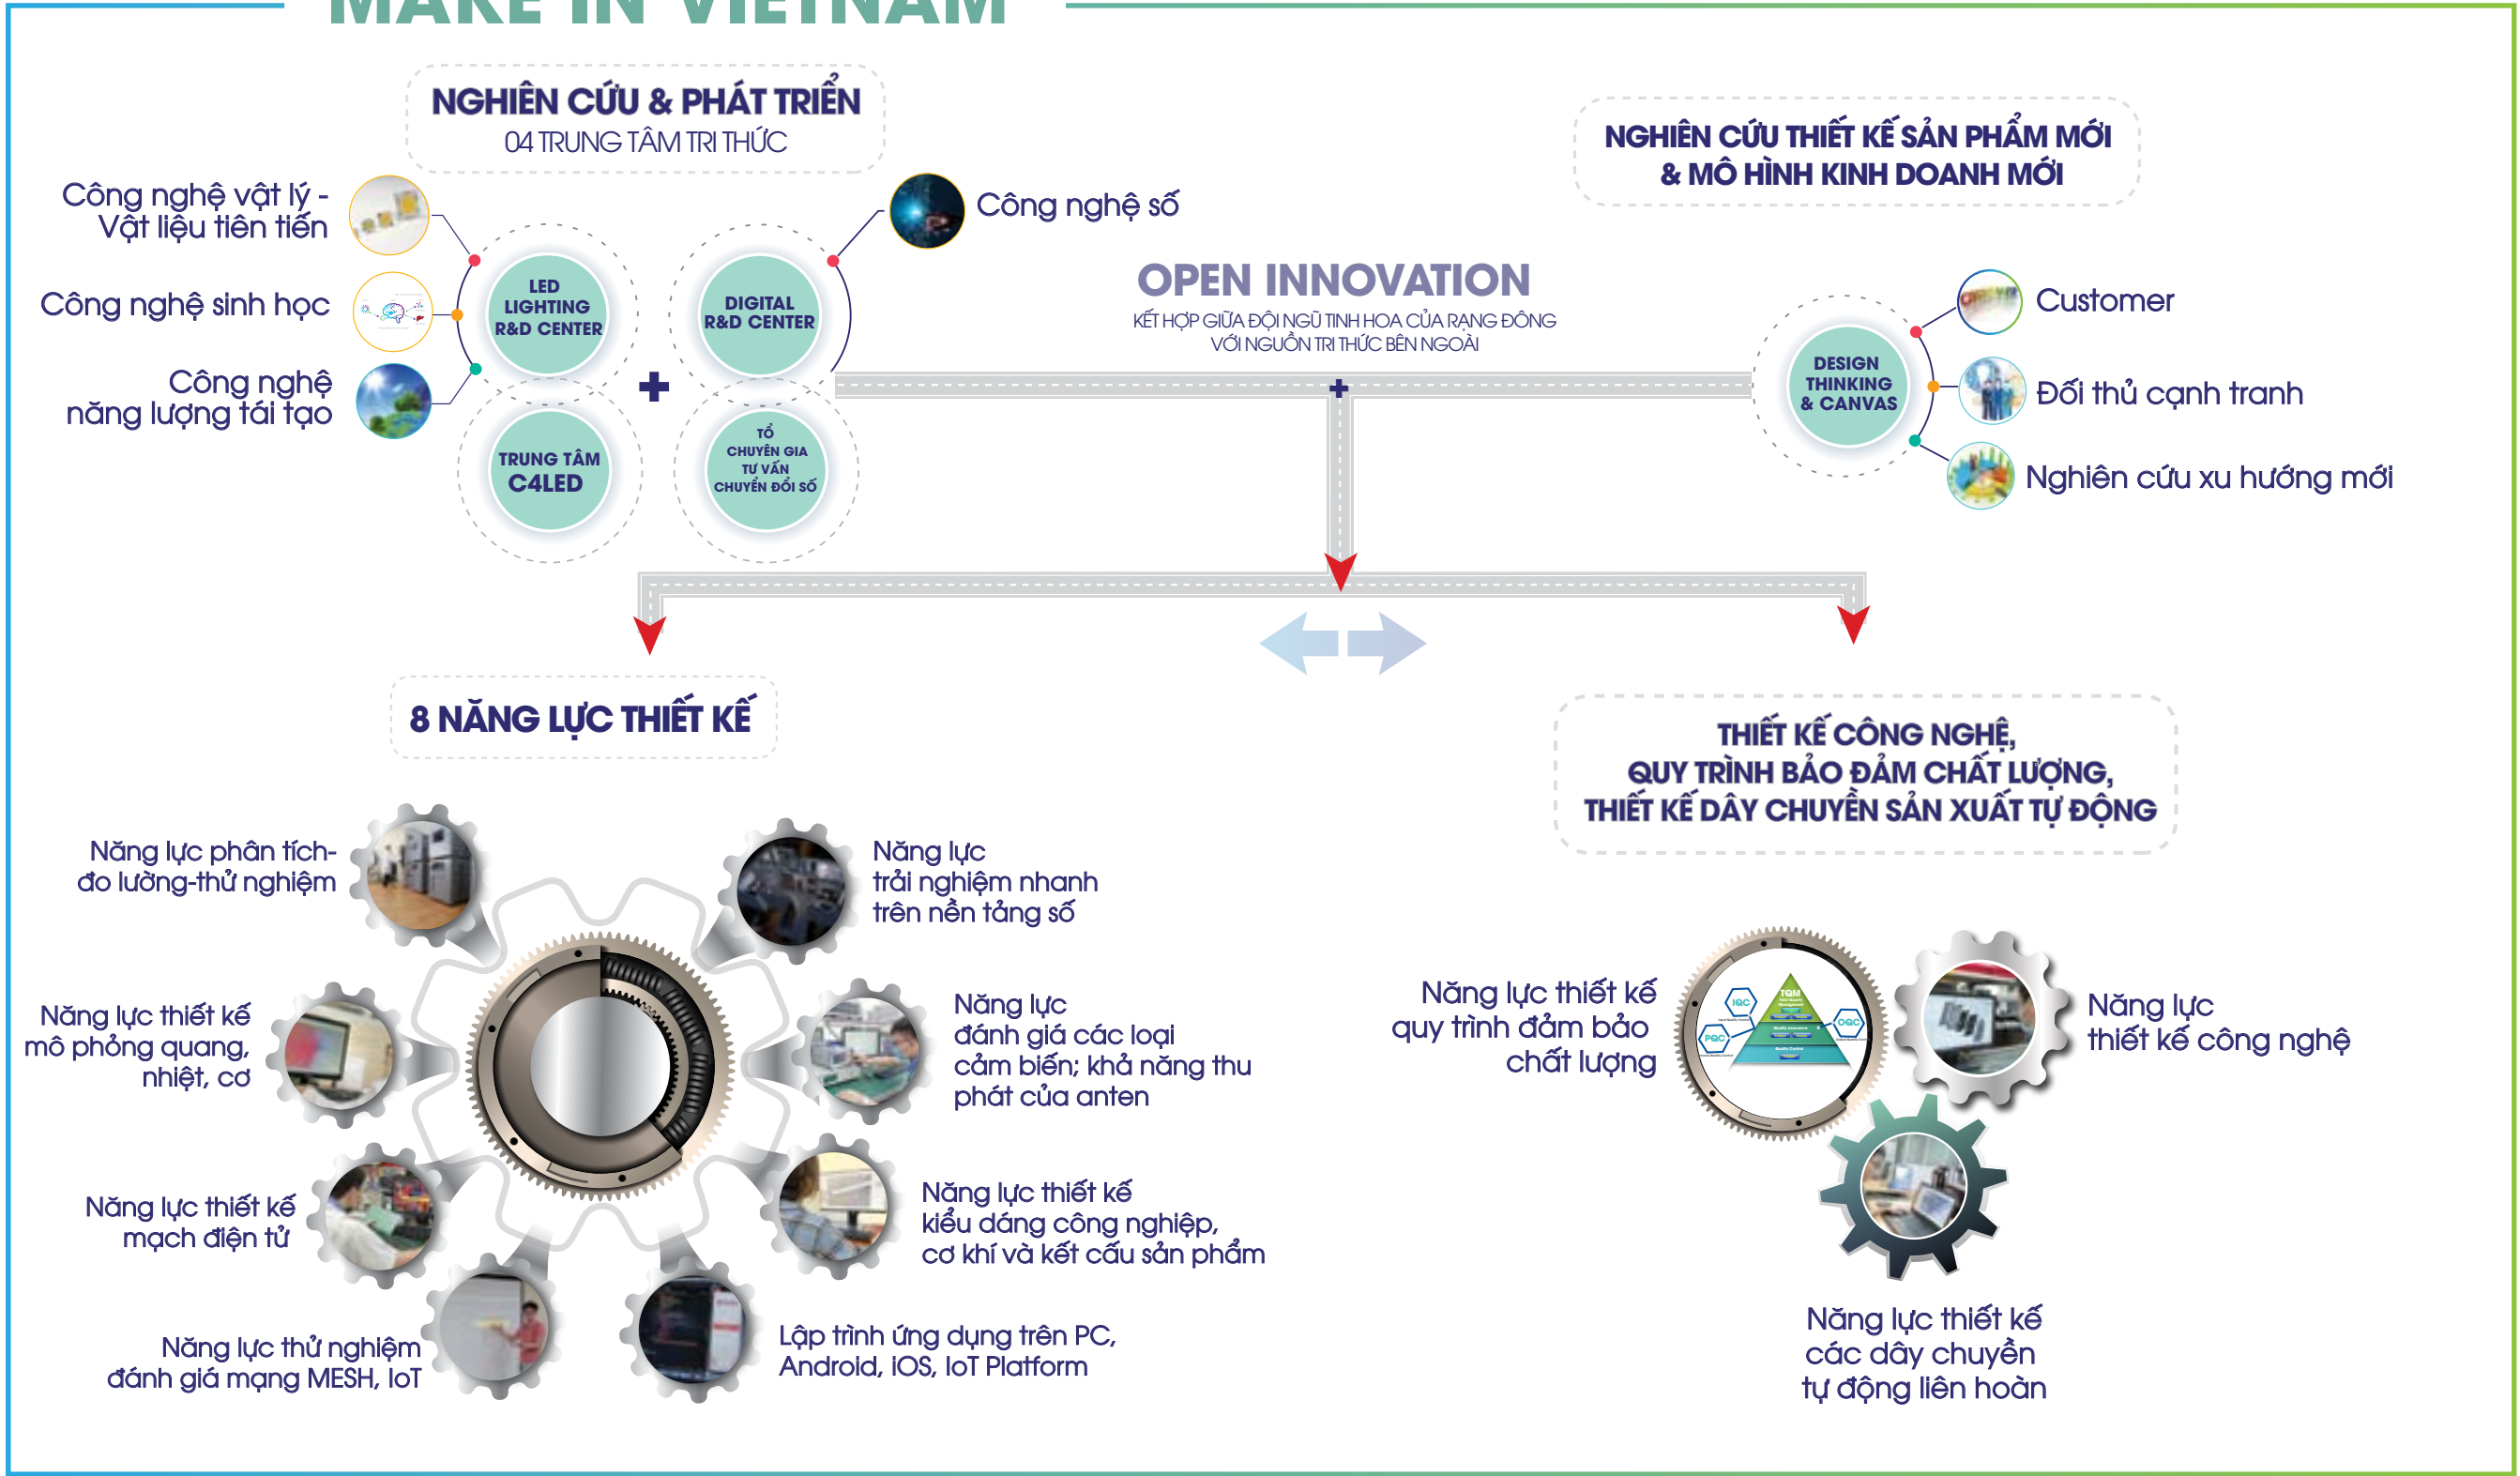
MAKE IN VIETNAM

NGHIÊN CỨU & PHÁT TRIỂN
04 TRUNG TÂM TRI THỨC

Công nghệ vật lý - Vật liệu tiên tiến

Công nghệ sinh học

Công nghệ năng lượng tái tạo

LED LIGHTING R&D CENTER

DIGITAL R&D CENTER

TRUNG TÂM C4LED

TỔ CHUYÊN GIA TƯ VẤN CHUYỂN ĐỔI SỐ

Công nghệ số

NGHIÊN CỨU THIẾT KẾ SẢN PHẨM MỚI & MÔ HÌNH KINH DOANH MỚI

OPEN INNOVATION
KẾT HỢP GIỮA ĐỘI NGŨ TINH HOA CỦA RẠNG ĐÔNG VỚI NGUỒN TRI THỨC BÊN NGOÀI

DESIGN THINKING & CANVAS

Customer

Đối thủ cạnh tranh

Nghiên cứu xu hướng mới

8 NĂNG LỰC THIẾT KẾ

THIẾT KẾ CÔNG NGHỆ, QUY TRÌNH BẢO ĐẢM CHẤT LƯỢNG, THIẾT KẾ DÂY CHUYỀN SẢN XUẤT TỰ ĐỘNG

Năng lực phân tích-đo lường-thử nghiệm

Năng lực trải nghiệm nhanh trên nền tảng số

Năng lực thiết kế mô phỏng quang, nhiệt, cơ

Năng lực đánh giá các loại cảm biến; khả năng thu phát của anten

Năng lực thiết kế mạch điện tử

Năng lực thiết kế kiểu dáng công nghiệp, cơ khí và kết cấu sản phẩm

Năng lực thử nghiệm đánh giá mạng MESH, IoT

Lập trình ứng dụng trên PC, Android, iOS, IoT Platform

Năng lực thiết kế quy trình đảm bảo chất lượng

TQM
IQC
PQC
OQC

Năng lực thiết kế công nghệ

Năng lực thiết kế các dây chuyền tự động liên hoàn